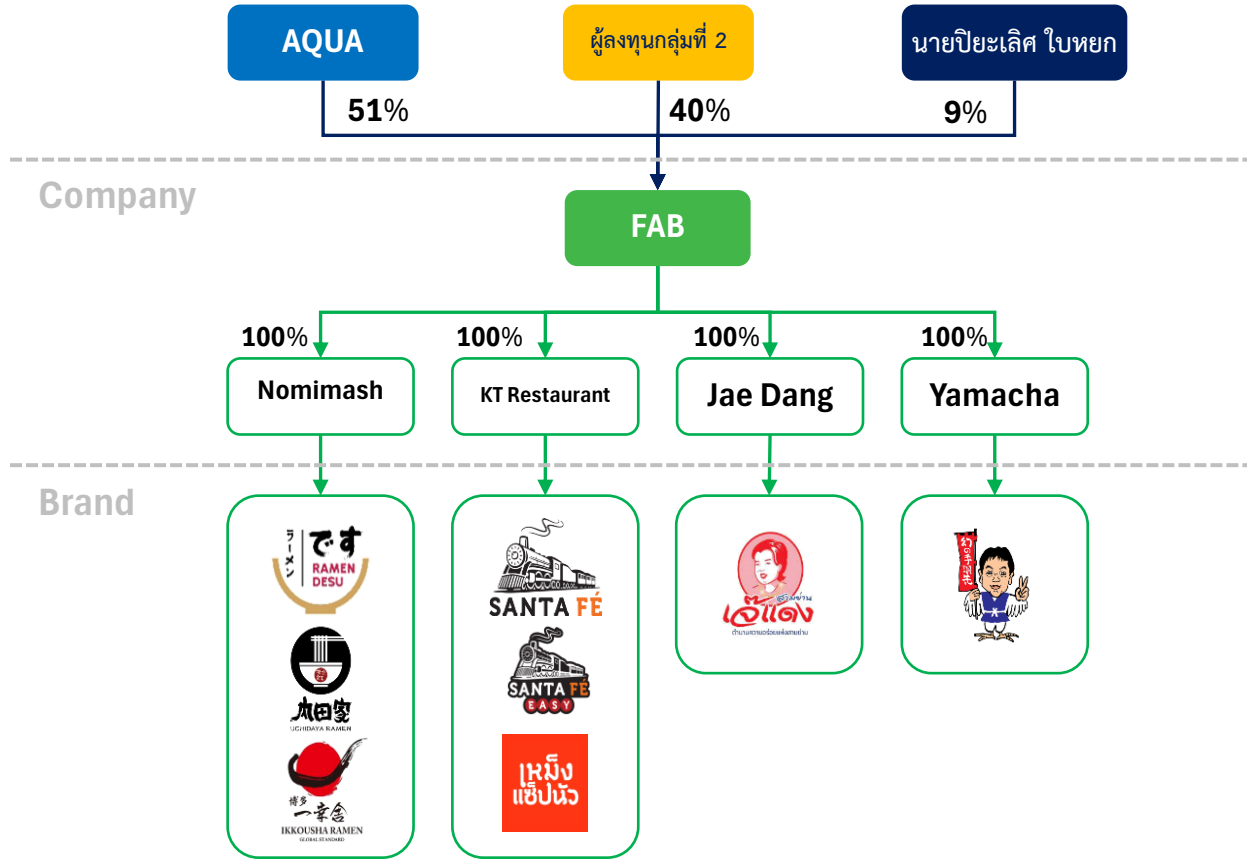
AQUA

ผู้ลงทุนกลุ่มที่ 2

นายปิยะเลิศ ใบหยก

51%

40%

9%

Company

FAB

100%

100%

100%

100%

Nomimash

KT Restaurant

Jae Dang

Yamacha

Brand

ラーメン です RAMEN DESU

UCHIDAYA RAMEN

博多 一幸舎 IKKOUSHA RAMEN GLOBAL STANDARD

SANTA FÉ

SANTA FE EASY

เหม็งแซ่ปนัว

เจ๊แดง

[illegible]